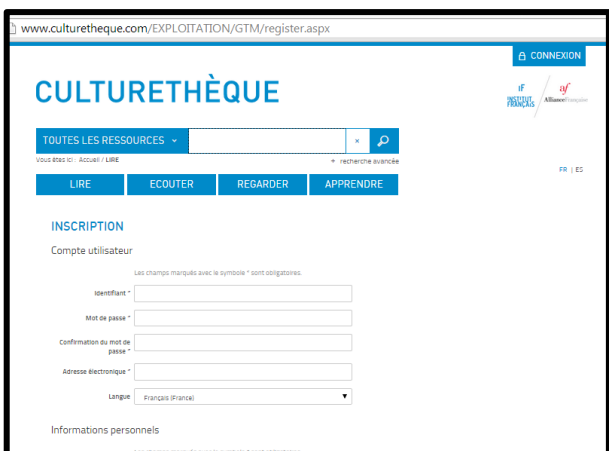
www.culturetheque.com/EXPLOITATION/GTM/register.aspx

CONNEXION

CULTURETHÈQUE

IF INSTITUT FRANÇAIS

af Alliance Française

TOUTES LES RESSOURCES

×

Vous êtes ici : Accueil / LIRE

+ recherche avancée

FR | ES

LIRE

ECOUTER

REGARDER

APPRENDRE

INSCRIPTION

Compte utilisateur

Les champs marqués avec le symbole * sont obligatoires.

Identifiant *

Mot de passe *

Confirmation du mot de passe *

Adresse électronique *

Langue

Français (France)

Informations personnels

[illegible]